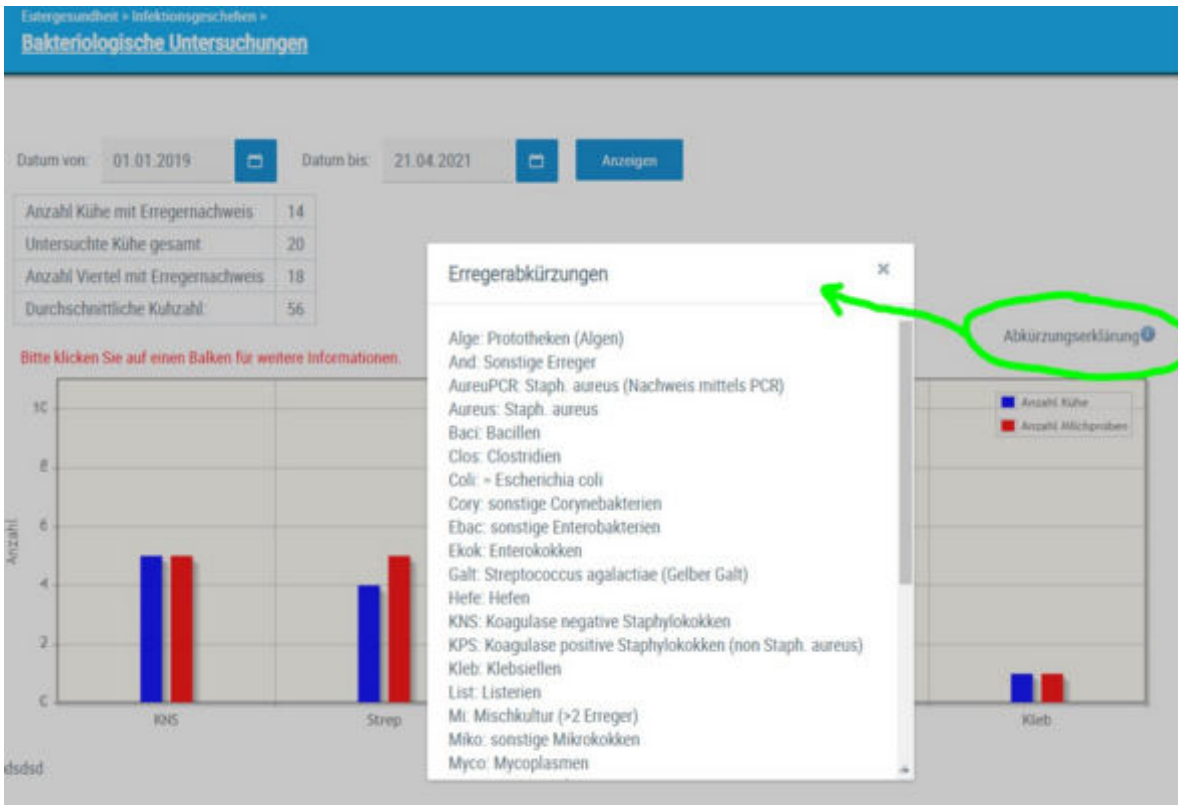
Eutergesundheit > Infektionsgeschehen >
Bakteriologische Untersuchungen

Datum von: 01.01.2019
Datum bis: 21.04.2021
Anzeigen

| Anzahl Kühe mit Erregernachweis | 14 |
|---|---|
| Untersuchte Kühe gesamt | 20 |
| Anzahl Viertel mit Erregernachweis | 18 |
| Durchschnittliche Kuhzahl | 56 |

Bitte klicken Sie auf einen Balken für weitere Informationen.

Abkürzungserklärung

Anzahl Kühe
Anzahl Milchproben

10
8
6
4
2
0
Anzahl

KNS
Strep
Kleb

dsdsd

Erregerabkürzungen
×

Alge: Prototheken (Algen)
And: Sonstige Erreger
AureuPCR: Staph. aureus (Nachweis mittels PCR)
Aureus: Staph. aureus
Baci: Bacillen
Clos: Clostridien
Coli: = Escherichia coli
Cory: sonstige Corynebakterien
Ebac: sonstige Enterobakterien
Ekok: Enterokokken
Galt: Streptococcus agalactiae (Gelber Galt)
Hefe: Hefen
KNS: Koagulase negative Staphylokokken
KPS: Koagulase positive Staphylokokken (non Staph. aureus)
Kleb: Klebsiellen
List: Listerien
Mi: Mischkultur (>2 Erreger)
Miko: sonstige Mikrokokken
Myco: Mycoplasmen